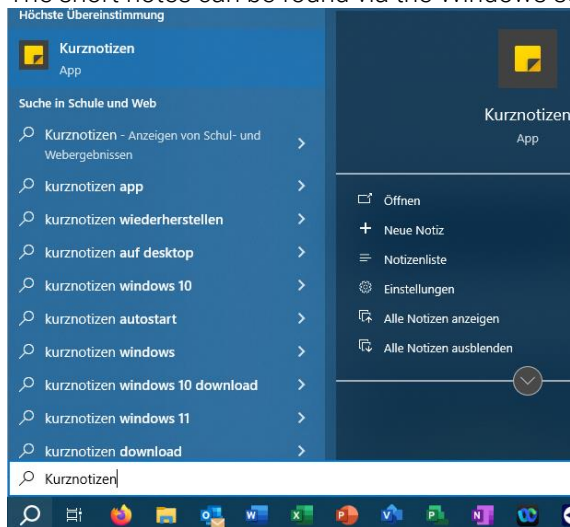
Höchste Übereinstimmung

Kurznotizen
App

Suche in Schule und Web

Kurznotizen - Anzeigen von Schul- und Webergebnissen

kurznotizen app

kurznotizen wiederherstellen

kurznotizen auf desktop

kurznotizen windows 10

kurznotizen autostart

kurznotizen windows

kurznotizen windows 10 download

kurznotizen windows 11

kurznotizen download

Kurznotizen
App

Öffnen

Neue Notiz

Notizenliste

Einstellungen

Alle Notizen anzeigen

Alle Notizen ausblenden

Kurznotizen